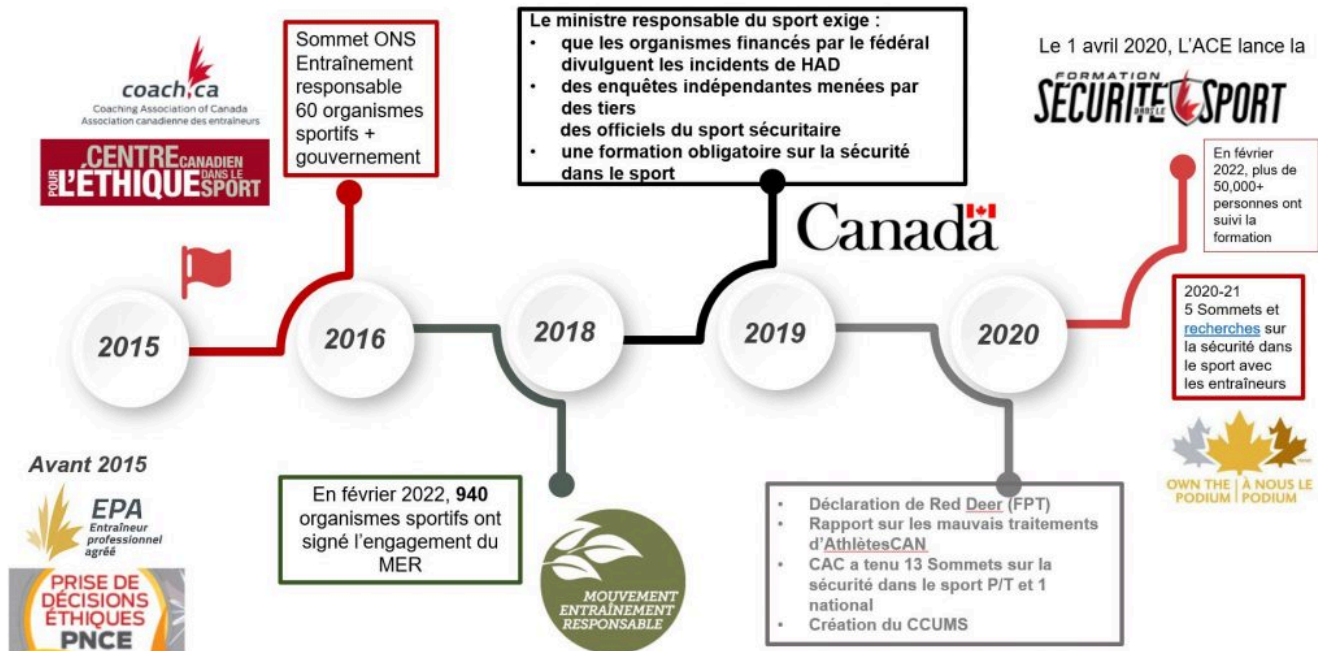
coach.ca
Coaching Association of Canada
Association canadienne des entraîneurs

POUR L'ÉTHIQUE CENTRE CANADIEN DANS LE SPORT

Sommet ONS Entraînement responsable 60 organismes sportifs + gouvernement

Le ministre responsable du sport exige :
• que les organismes financés par le fédéral divulguent les incidents de HAD
• des enquêtes indépendantes menées par des tiers
des officiels du sport sécuritaire
• une formation obligatoire sur la sécurité dans le sport

Le 1 avril 2020, L'ACE lance la

FORMATION SÉCURITÉ DANS LE SPORT

En février 2022, plus de 50,000+ personnes ont suivi la formation

Canada

2015

2016

2018

2019

2020

2020-21
5 Sommets et recherches sur la sécurité dans le sport avec les entraîneurs

Avant 2015

EPA
Entraîneur professionnel agréé

PRISE DE DÉCISIONS ÉTHIQUES PNCE

En février 2022, **940** organismes sportifs ont signé l'engagement du MER

MOUVEMENT ENTRAÎNEMENT RESPONSABLE

• Déclaration de Red Deer (FPT)
• Rapport sur les mauvais traitements d'AthlètesCAN
• CAC a tenu 13 Sommets sur la sécurité dans le sport P/T et 1 national
• Création du CCUMS

OWN THE PODIUM | À NOUS LE PODIUM